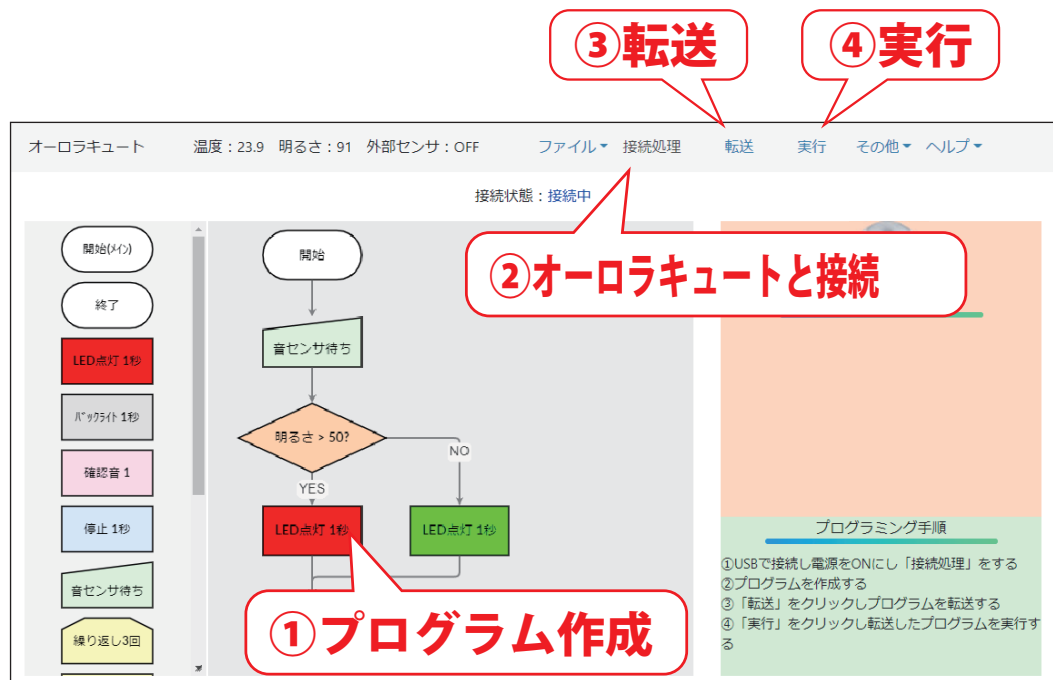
③転送

④実行

オーロラキュート　温度：23.9　明るさ：91　外部センサ：OFF　ファイル▾　接続処理　転送　実行　その他▾　ヘルプ▾

接続状態：接続中

②オーロラキュートと接続

開始(ﾒｲﾝ)

終了

LED点灯 1秒

ﾊﾞｯｸﾗｲﾄ 1秒

確認音 1

停止 1秒

音センサ待ち

繰り返し3回

開始

音センサ待ち

明るさ > 50?

NO

YES

LED点灯 1秒

LED点灯 1秒

①プログラム作成

プログラミング手順

①USBで接続し電源をONにし「接続処理」をする
②プログラムを作成する
③「転送」をクリックしプログラムを転送する
④「実行」をクリックし転送したプログラムを実行する